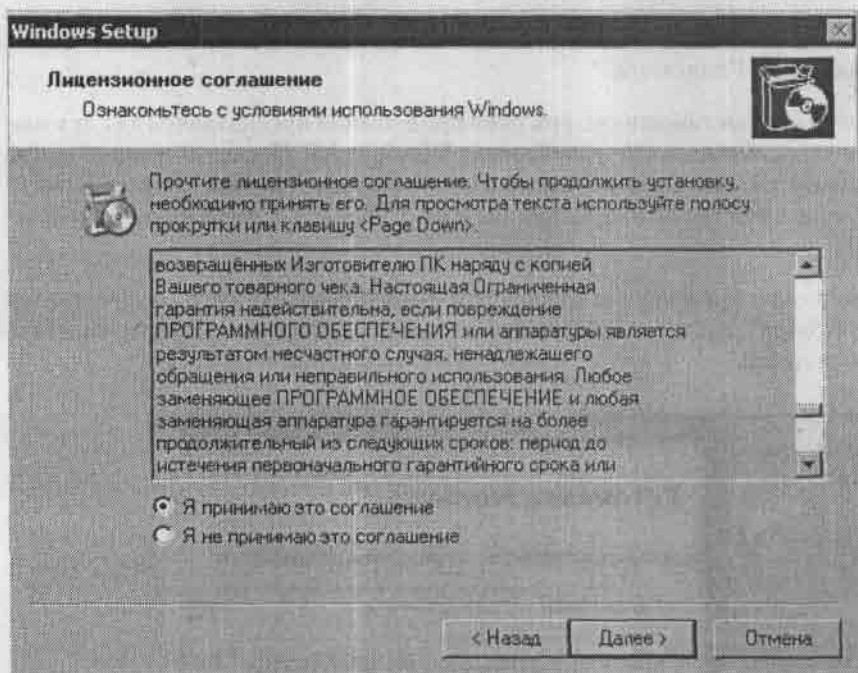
Windows Setup

Лицензионное соглашение
Ознакомьтесь с условиями использования Windows.

Прочтите лицензионное соглашение. Чтобы продолжить установку, необходимо принять его. Для просмотра текста используйте полосу прокрутки или клавишу <Page Down>.

возвращённых Изготовителю ПК наряду с копией Вашего товарного чека. Настоящая Ограниченная гарантия недействительна, если повреждение ПРОГРАММНОГО ОБЕСПЕЧЕНИЯ или аппаратуры является результатом несчастного случая, ненадлежащего обращения или неправильного использования. Любое заменяющее ПРОГРАММНОЕ ОБЕСПЕЧЕНИЕ и любая заменяющая аппаратура гарантируется на более продолжительный из следующих сроков: период до истечения первоначального гарантийного срока или

Я принимаю это соглашение
Я не принимаю это соглашение

< Назад
Далее >
Отмена